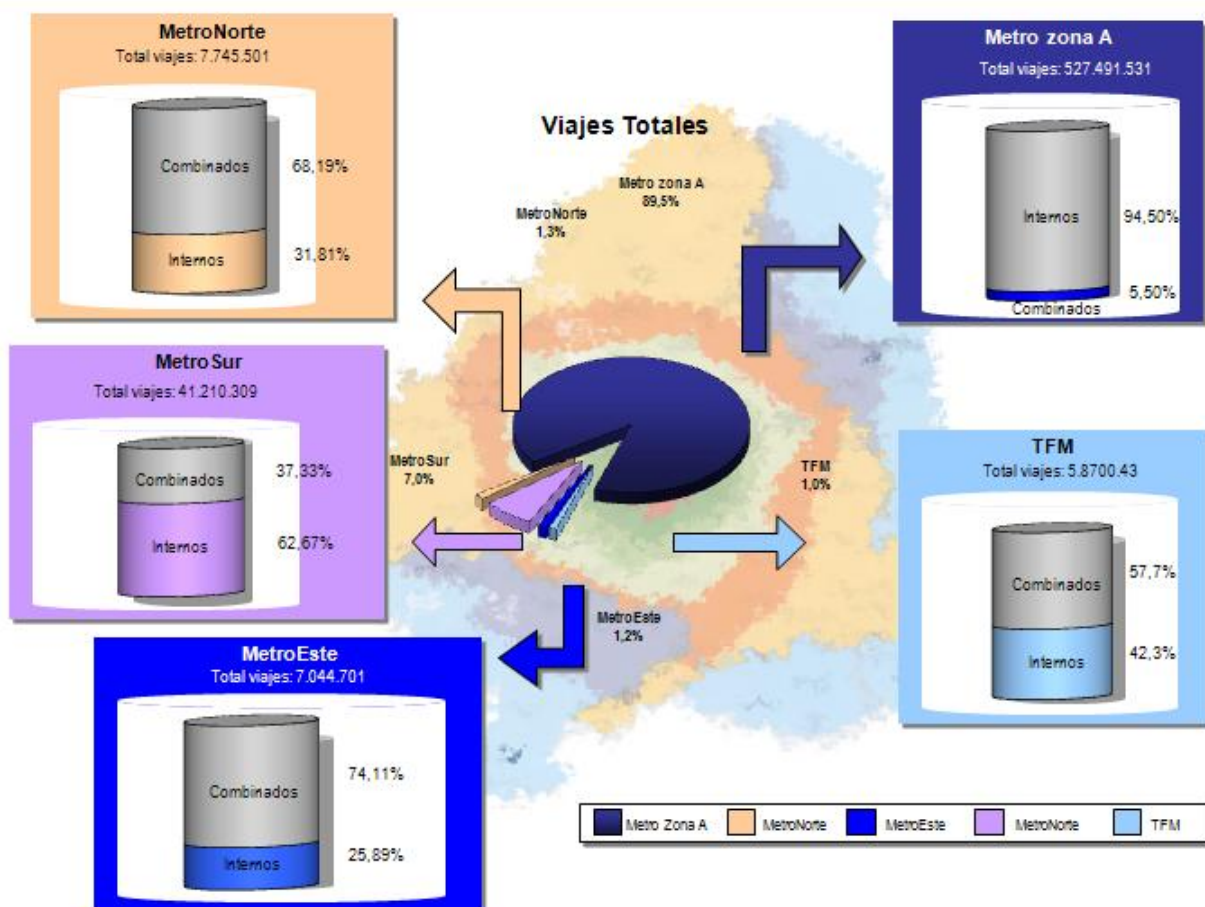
MetroNorte
Total viajes: 7.745.501

Combinados 68,19%
Internos 31,81%

Viajes Totales

Metro zona A
89,5%

MetroNorte
1,3%

Metro zona A
Total viajes: 527.491.531

Internos 94,50%
5,50%
Combinados

MetroSur
Total viajes: 41.210.309

Combinados 37,33%
Internos 62,67%

MetroSur
7,0%

TFM
1,0%

TFM
Total viajes: 5.8700.43

Combinados 57,7%
Internos 42,3%

MetroEste
1,2%

MetroEste
Total viajes: 7.044.701

Combinados 74,11%
Internos 25,89%

Metro Zona A
MetroNorte
MetroEste
MetroNorte
TFM